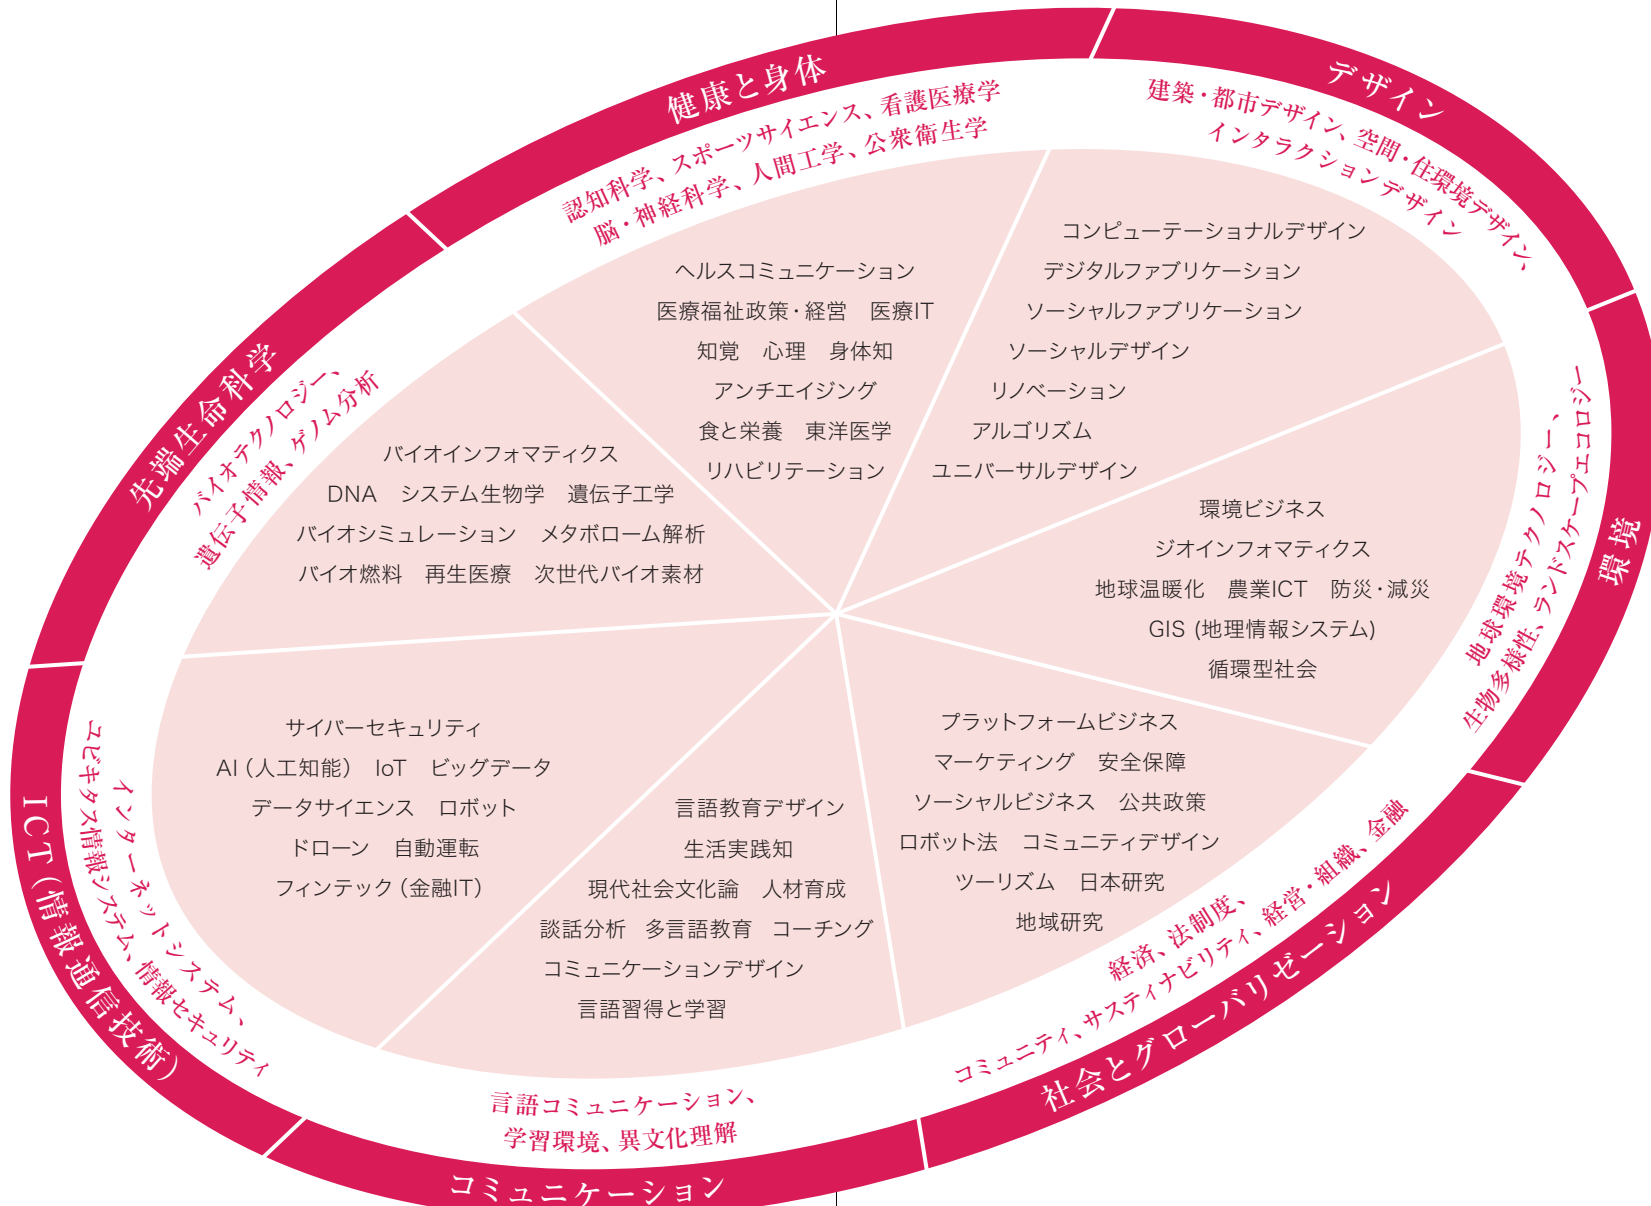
健康と身体

認知科学、スポーツサイエンス、看護医療学
脳・神経科学、人間工学、公衆衛生学

ヘルスコミュニケーション
医療福祉政策・経営　医療IT
知覚　心理　身体知
アンチエイジング
食と栄養　東洋医学
リハビリテーション

デザイン

建築・都市デザイン、空間・住環境デザイン、
インタラクションデザイン

コンピューテーショナルデザイン
デジタルファブリケーション
ソーシャルファブリケーション
ソーシャルデザイン
リノベーション
アルゴリズム
ユニバーサルデザイン

環境

地球環境テクノロジー、
生物多様性、ランドスケープエコロジー

環境ビジネス
ジオインフォマティクス
地球温暖化　農業ICT　防災・減災
GIS（地理情報システム）
循環型社会

社会とグローバリゼーション

経済、法制度、
コミュニティ、サステイナビリティ、経営・組織、金融

プラットフォームビジネス
マーケティング　安全保障
ソーシャルビジネス　公共政策
ロボット法　コミュニティデザイン
ツーリズム　日本研究
地域研究

コミュニケーション

言語コミュニケーション、
学習環境、異文化理解

言語教育デザイン
生活実践知
現代社会文化論　人材育成
談話分析　多言語教育　コーチング
コミュニケーションデザイン
言語習得と学習

ICT（情報通信技術）

インターネットシステム、
ユビキタス情報システム、情報セキュリティ

サイバーセキュリティ
AI（人工知能）　IoT　ビッグデータ
データサイエンス　ロボット
ドローン　自動運転
フィンテック（金融IT）

先端生命科学

バイオテクノロジー、
遺伝子情報、ゲノム分析

バイオインフォマティクス
DNA　システム生物学　遺伝子工学
バイオシミュレーション　メタボローム解析
バイオ燃料　再生医療　次世代バイオ素材